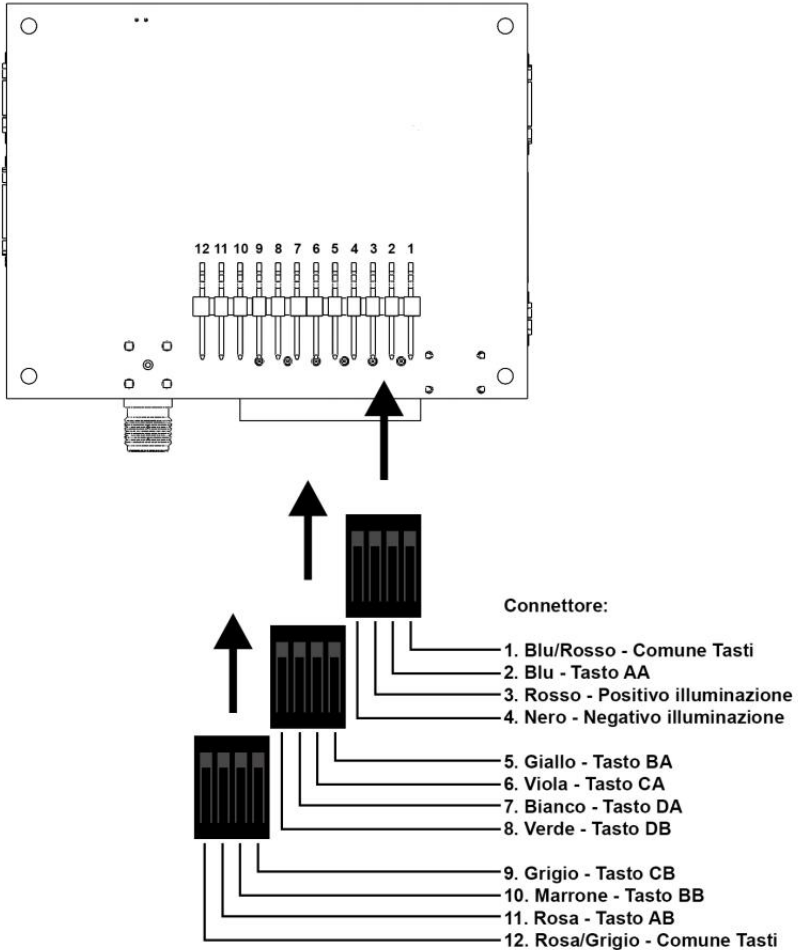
12 11 10 9 8 7 6 5 4 3 2 1

Connettore:

1. Blu/Rosso - Comune Tasti
2. Blu - Tasto AA
3. Rosso - Positivo illuminazione
4. Nero - Negativo illuminazione
5. Giallo - Tasto BA
6. Viola - Tasto CA
7. Bianco - Tasto DA
8. Verde - Tasto DB
9. Grigio - Tasto CB
10. Marrone - Tasto BB
11. Rosa - Tasto AB
12. Rosa/Grigio - Comune Tasti